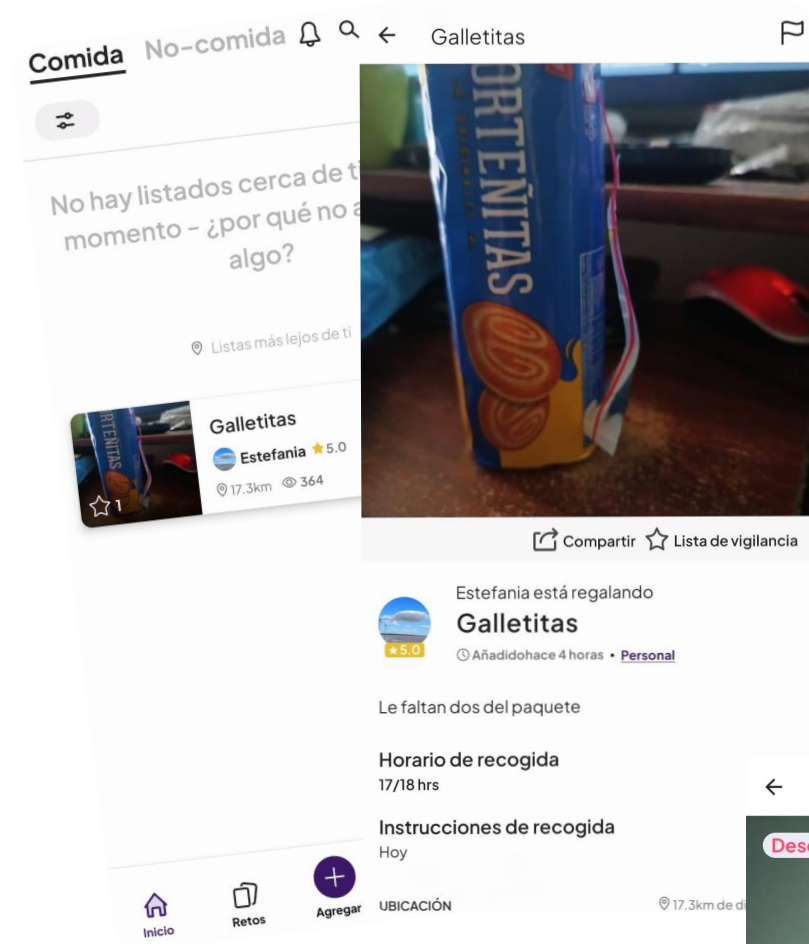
Comida No-comida

No hay listados cerca de t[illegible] momento - ¿por qué no a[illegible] algo?

Listas más lejos de ti

Galletitas
Estefania ★5.0
17.3km 364
☆1

Inicio Retos Agregar

← Galletitas

ORTEÑITAS

Compartir ☆ Lista de vigilancia

Estefania está regalando
Galletitas
★5.0
Añadidohace 4 horas • Personal

Le faltan dos del paquete

Horario de recogida
17/18 hrs

Instrucciones de recogida
Hoy

UBICACIÓN
17.3km de d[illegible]

←
Des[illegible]